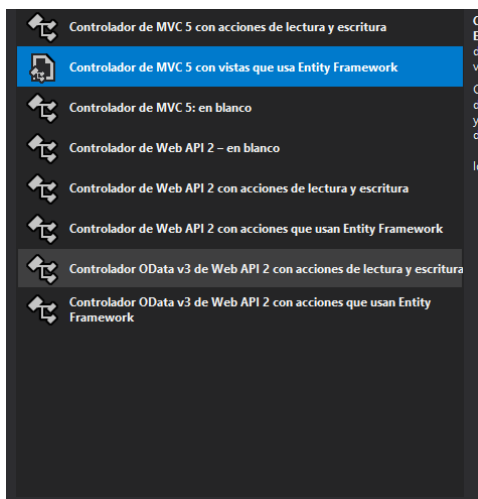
Controlador de MVC 5 con acciones de lectura y escritura

Controlador de MVC 5 con vistas que usa Entity Framework

Controlador de MVC 5: en blanco

Controlador de Web API 2 – en blanco

Controlador de Web API 2 con acciones de lectura y escritura

Controlador de Web API 2 con acciones que usan Entity Framework

Controlador OData v3 de Web API 2 con acciones de lectura y escritura

Controlador OData v3 de Web API 2 con acciones que usan Entity Framework

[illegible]